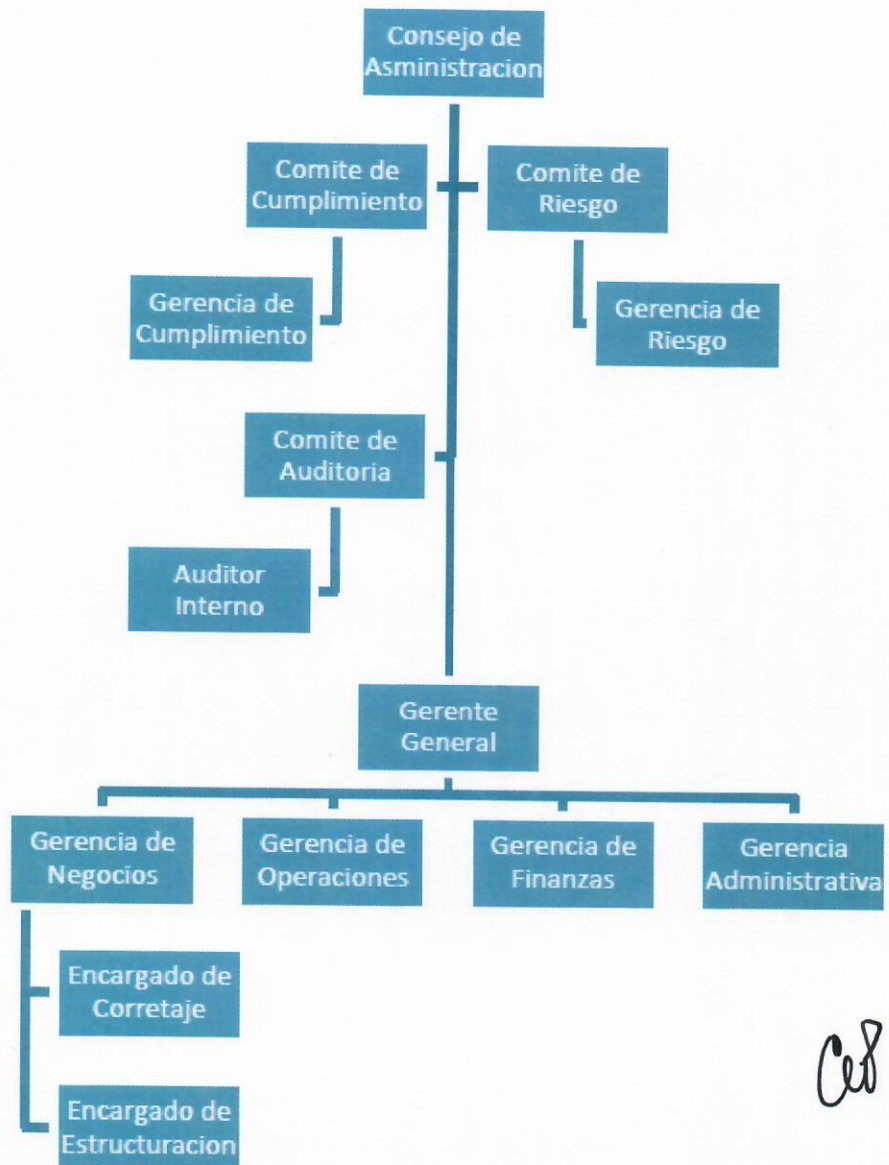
Consejo de Asminis­tracion

Comite de Cumplimiento

Comite de Riesgo

Gerencia de Cumplimiento

Gerencia de Riesgo

Comite de Auditoria

Auditor Interno

Gerente General

Gerencia de Negocios

Gerencia de Operaciones

Gerencia de Finanzas

Gerencia Administrativa

Encargado de Corretaje

Encargado de Estructuracion

Ce8